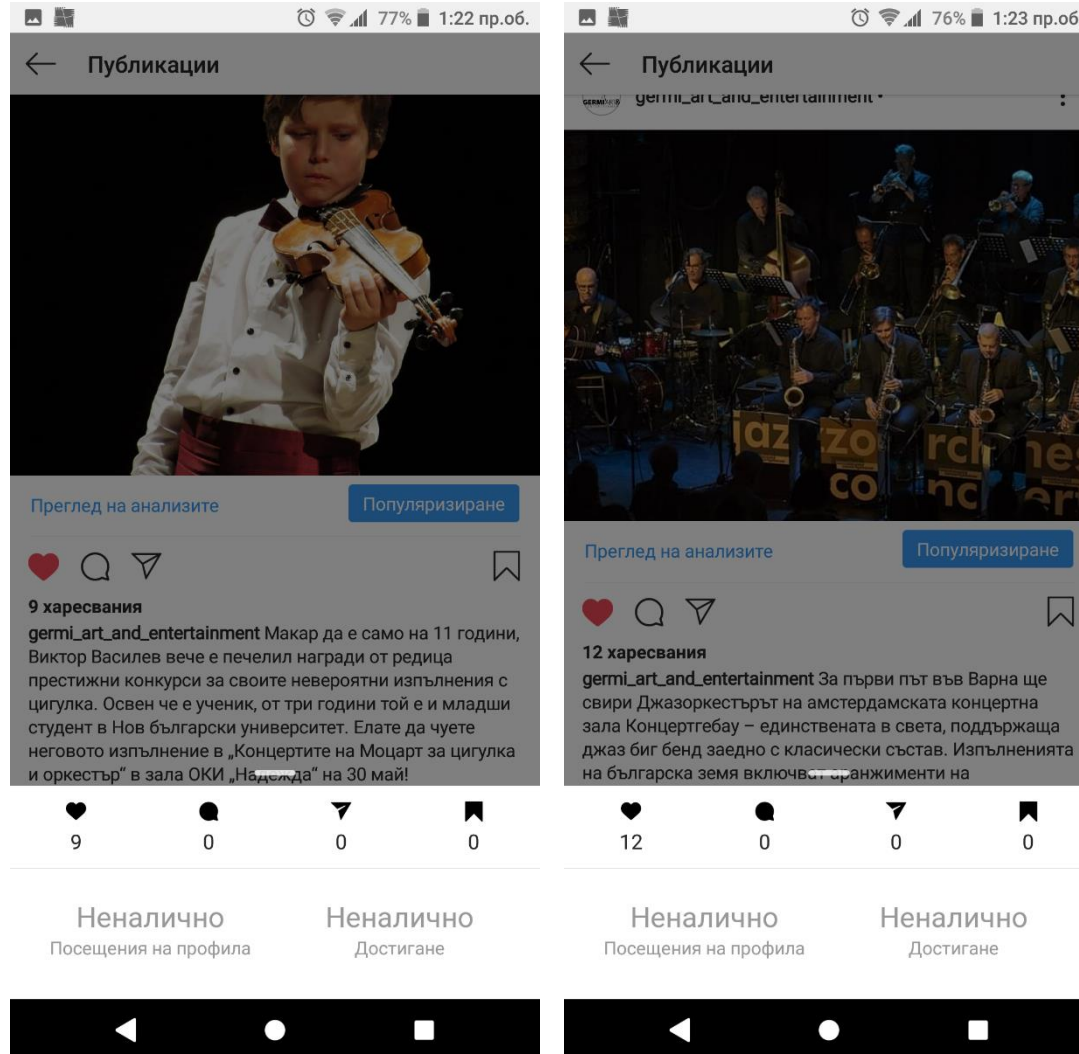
77% 1:22 пр.об.

Публикации

Преглед на анализите

Популяризиране

9 харесвания

germi_art_and_entertainment Макар да е само на 11 години, Виктор Василев вече е печелил награди от редица престижни конкурси за своите невероятни изпълнения с цигулка. Освен че е ученик, от три години той е и младши студент в Нов български университет. Елате да чуете неговото изпълнение в „Концертите на Моцарт за цигулка и оркестър" в зала ОКИ „Надежда" на 30 май!

9 0 0 0

Неналично
Посещения на профила

Неналично
Достигане

76% 1:23 пр.об

Публикации

germi_art_and_entertainment •

jaz zo rch nes co nc er

Преглед на анализите

Популяризиране

12 харесвания

germi_art_and_entertainment За първи път във Варна ще свири Джазоркестърът на амстердамската концертна зала Концертгебау – единствената в света, поддържаща джаз биг бенд заедно с класически състав. Изпълненията на българска земя включват аранжименти на

12 0 0 0

Неналично
Посещения на профила

Неналично
Достигане